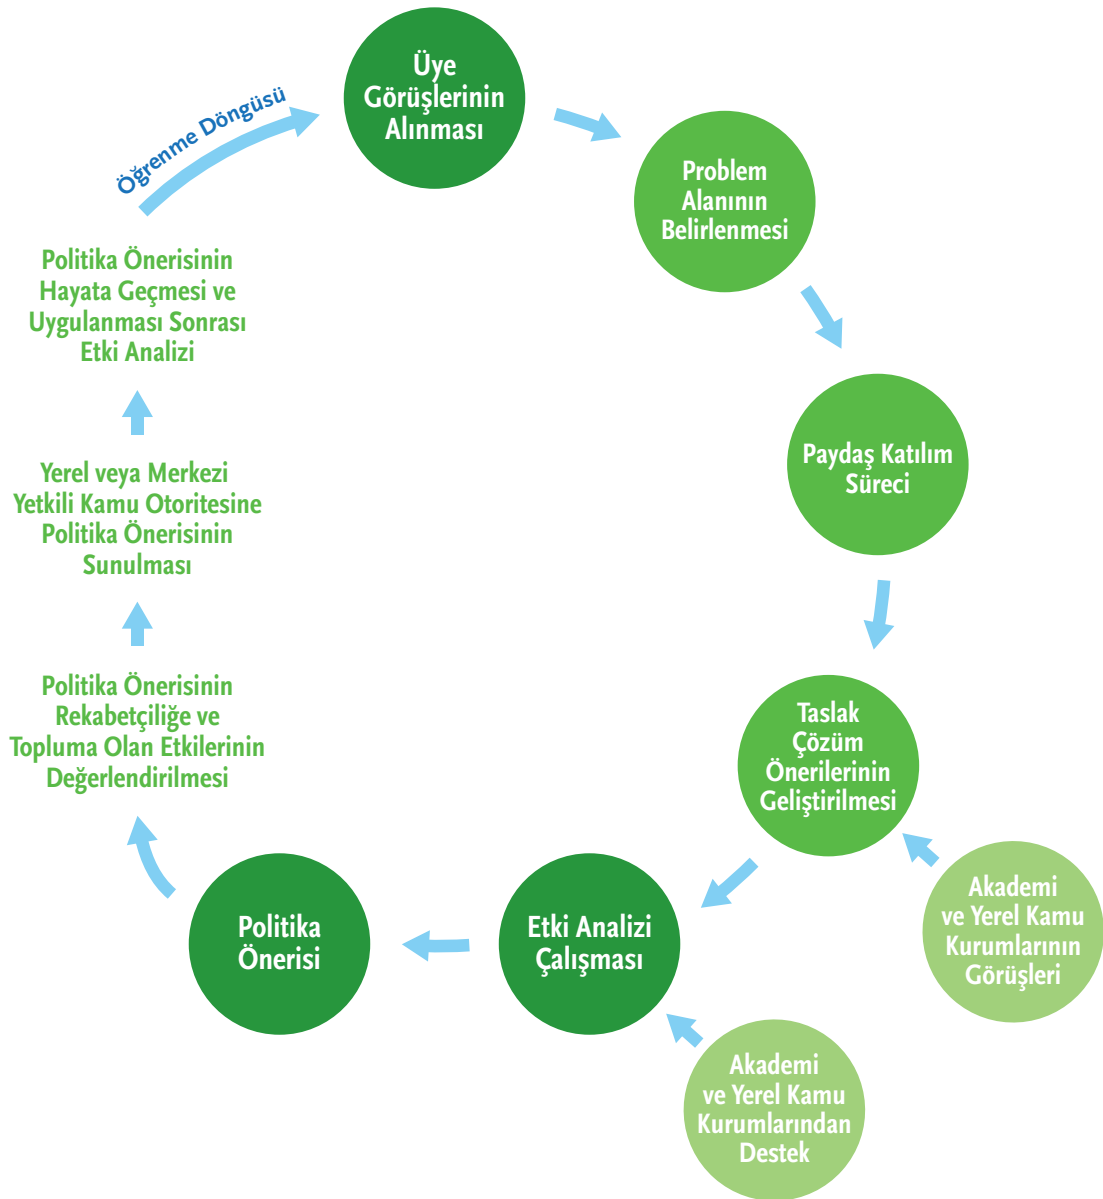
Üye Görüşlerinin Alınması

Problem Alanının Belirlenmesi

Paydaş Katılım Süreci

Taslak Çözüm Önerilerinin Geliştirilmesi

Akademi ve Yerel Kamu Kurumlarının Görüşleri

Etki Analizi Çalışması

Akademi ve Yerel Kamu Kurumlarından Destek

Politika Önerisi

Politika Önerisinin Rekabetçiliğe ve Topluma Olan Etkilerinin Değerlendirilmesi

Yerel veya Merkezi Yetkili Kamu Otoritesine Politika Önerisinin Sunulması

Politika Önerisinin Hayata Geçmesi ve Uygulanması Sonrası Etki Analizi

Öğrenme Döngüsü